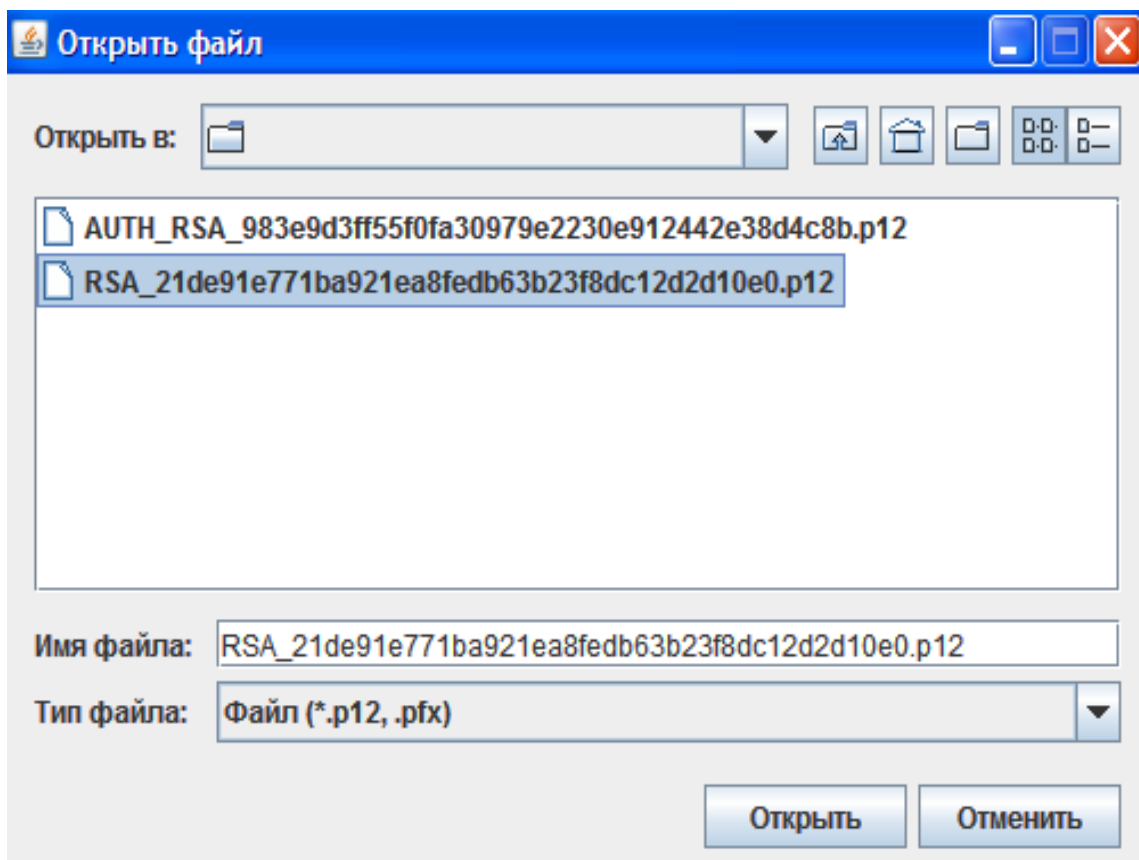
Открыть файл

Открыть в:

AUTH_RSA_983e9d3ff55f0fa30979e2230e912442e38d4c8b.p12
RSA_21de91e771ba921ea8fedb63b23f8dc12d2d10e0.p12

Имя файла: RSA_21de91e771ba921ea8fedb63b23f8dc12d2d10e0.p12
Тип файла: Файл (*.p12, .pfx)

Открыть
Отменить